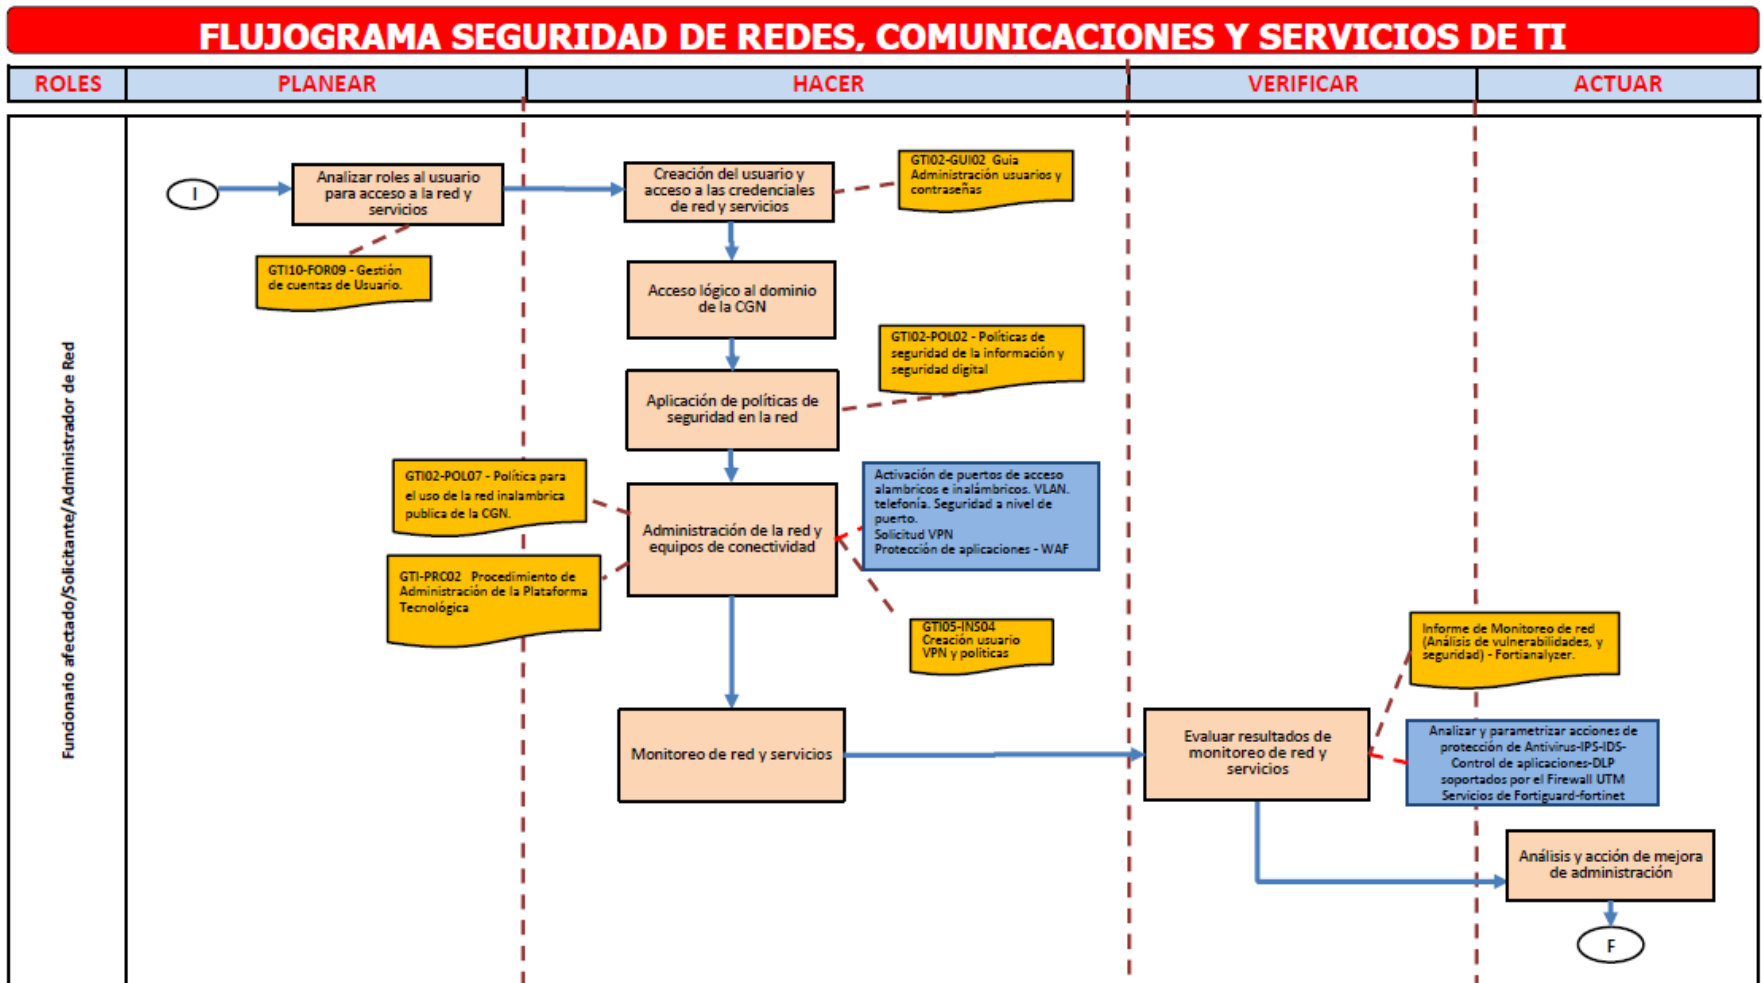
FLUJOGRAMA SEGURIDAD DE REDES, COMUNICACIONES Y SERVICIOS DE TI

| ROLES | PLANEAR | HACER | VERIFICAR | ACTUAR |
|---|---|---|---|---|

Funcionario afectado/Solicitante/Administrador de Red

I

Analizar roles al usuario para acceso a la red y servicios

GTI10-FOR09 - Gestión de cuentas de Usuario.

Creación del usuario y acceso a las credenciales de red y servicios

GTI02-GUI02 Guia Administración usuarios y contraseñas

Acceso lógico al dominio de la CGN

GTI02-POL02 - Políticas de seguridad de la información y seguridad digital

Aplicación de políticas de seguridad en la red

GTI02-POL07 - Política para el uso de la red inalambrica publica de la CGN.

GTI-PRC02 Procedimiento de Administración de la Plataforma Tecnológica

Administración de la red y equipos de conectividad

Activación de puertos de acceso alambricos e inalámbricos. VLAN. telefonía. Seguridad a nivel de puerto.
Solicitud VPN
Protección de aplicaciones - WAF

GTI05-INS04 Creación usuario VPN y politicas

Monitoreo de red y servicios

Evaluar resultados de monitoreo de red y servicios

Informe de Monitoreo de red (Análisis de vulnerabilidades, y seguridad) - Fortianalyzer.

Analizar y parametrizar acciones de protección de Antivirus-IPS-IDS-Control de aplicaciones-DLP soportados por el Firewall UTM Servicios de Fortiguard-fortinet

Análisis y acción de mejora de administración

F